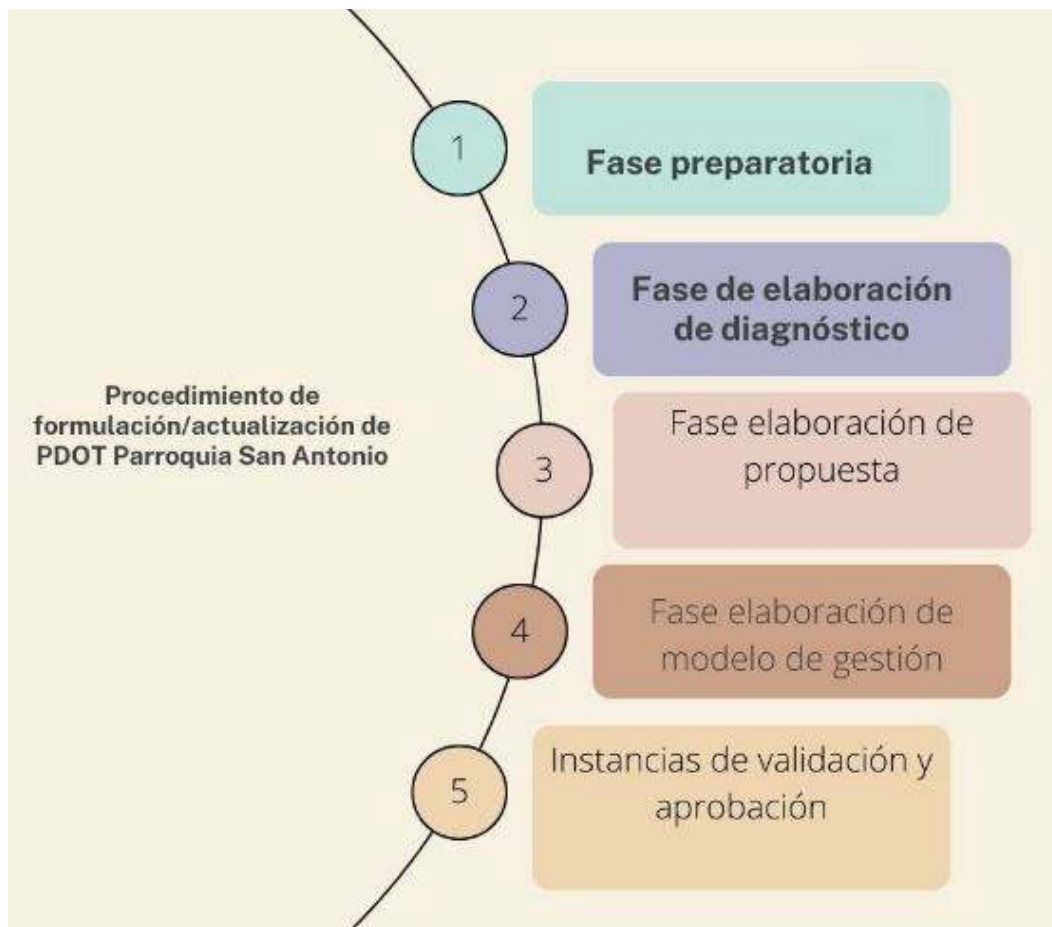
Procedimiento de formulación/actualización de PDOT Parroquia San Antonio

1
Fase preparatoria

2
Fase de elaboración de diagnóstico

3
Fase elaboración de propuesta

4
Fase elaboración de modelo de gestión

5
Instancias de validación y aprobación